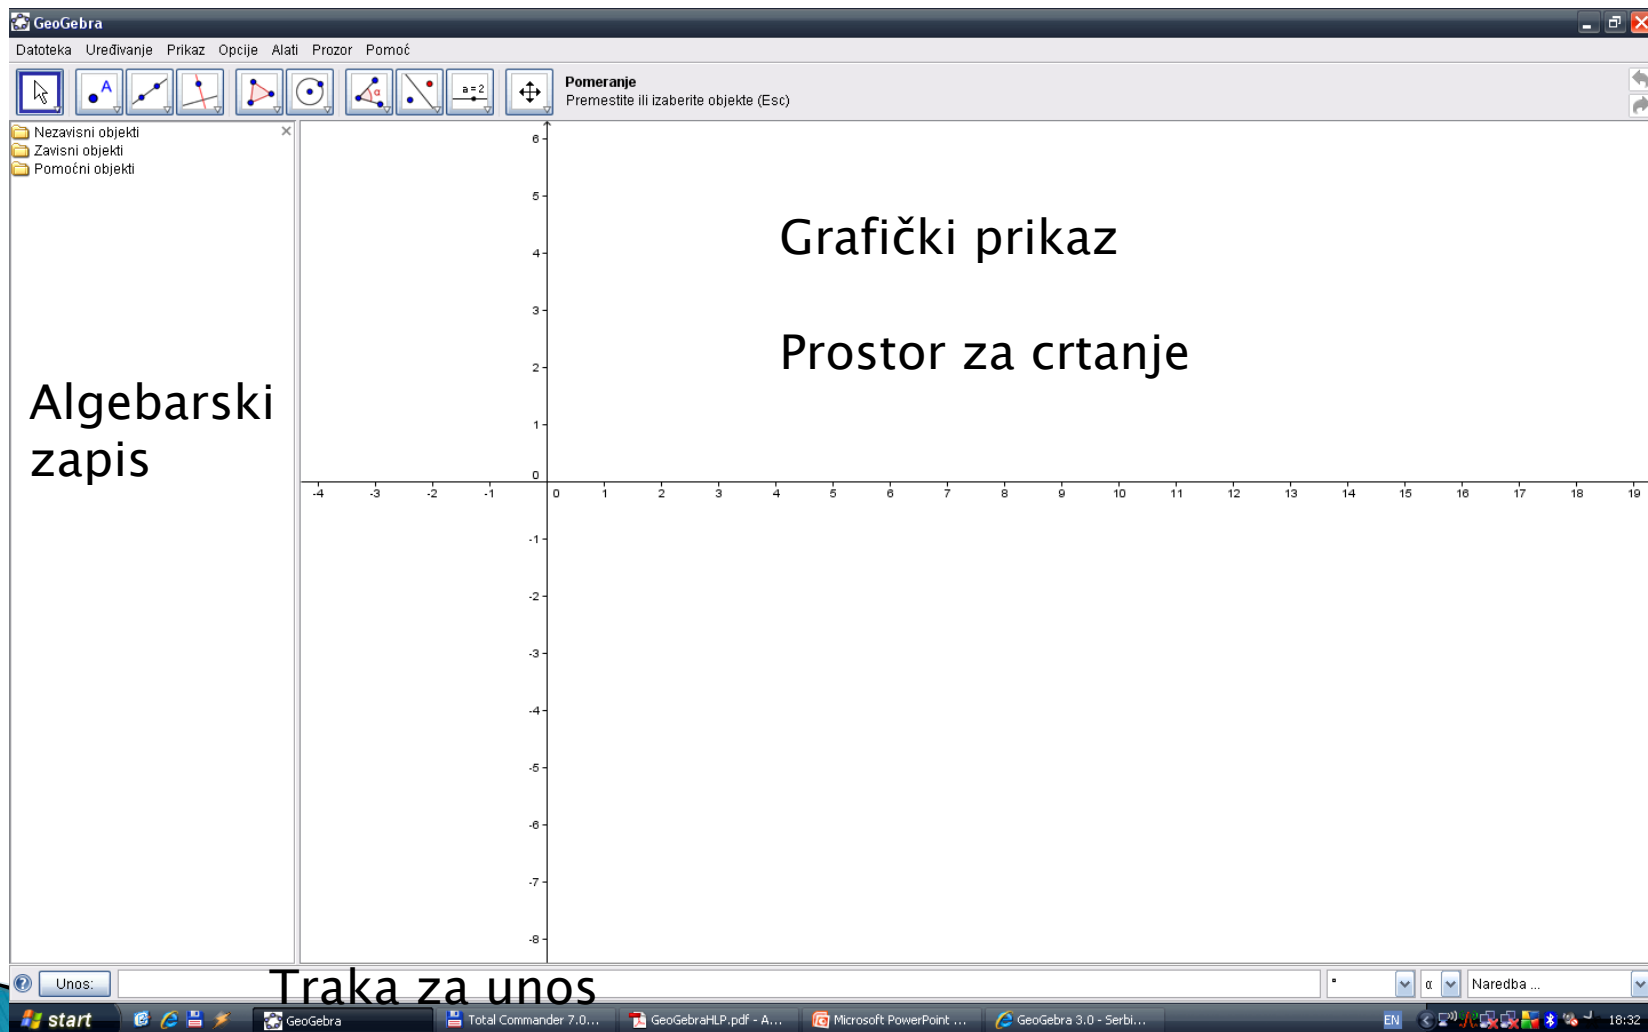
GeoGebra

Datoteka Uređivanje Prikaz Opcije Alati Prozor Pomoć

a = 2

Pomeranje
Premestite ili izaberite objekte (Esc)

Nezavisni objekti
Zavisni objekti
Pomoćni objekti

Grafički prikaz

Prostor za crtanje

Algebarski zapis

6
5
4
3
2
1
0
-1
-2
-3
-4
-5
-6
-7
-8

-4 -3 -2 -1 0 1 2 3 4 5 6 7 8 9 10 11 12 13 14 15 16 17 18 19

Unos:

Traka za unos

°
α
Naredba ...

start
GeoGebra
Total Commander 7.0...
GeoGebraHLP.pdf - A...
Microsoft PowerPoint ...
GeoGebra 3.0 - Serbi...
EN
18:32